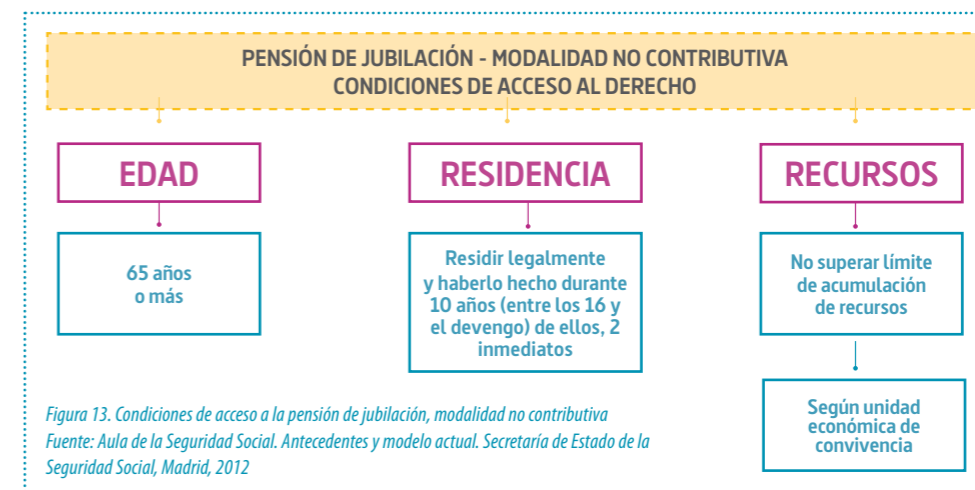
PENSIÓN DE JUBILACIÓN - MODALIDAD NO CONTRIBUTIVA
CONDICIONES DE ACCESO AL DERECHO

EDAD

65 años o más

RESIDENCIA

Residir legalmente y haberlo hecho durante 10 años (entre los 16 y el devengo) de ellos, 2 inmediatos

RECURSOS

No superar límite de acumulación de recursos

Según unidad económica de convivencia

Figura 13. Condiciones de acceso a la pensión de jubilación, modalidad no contributiva
Fuente: Aula de la Seguridad Social. Antecedentes y modelo actual. Secretaría de Estado de la Seguridad Social, Madrid, 2012